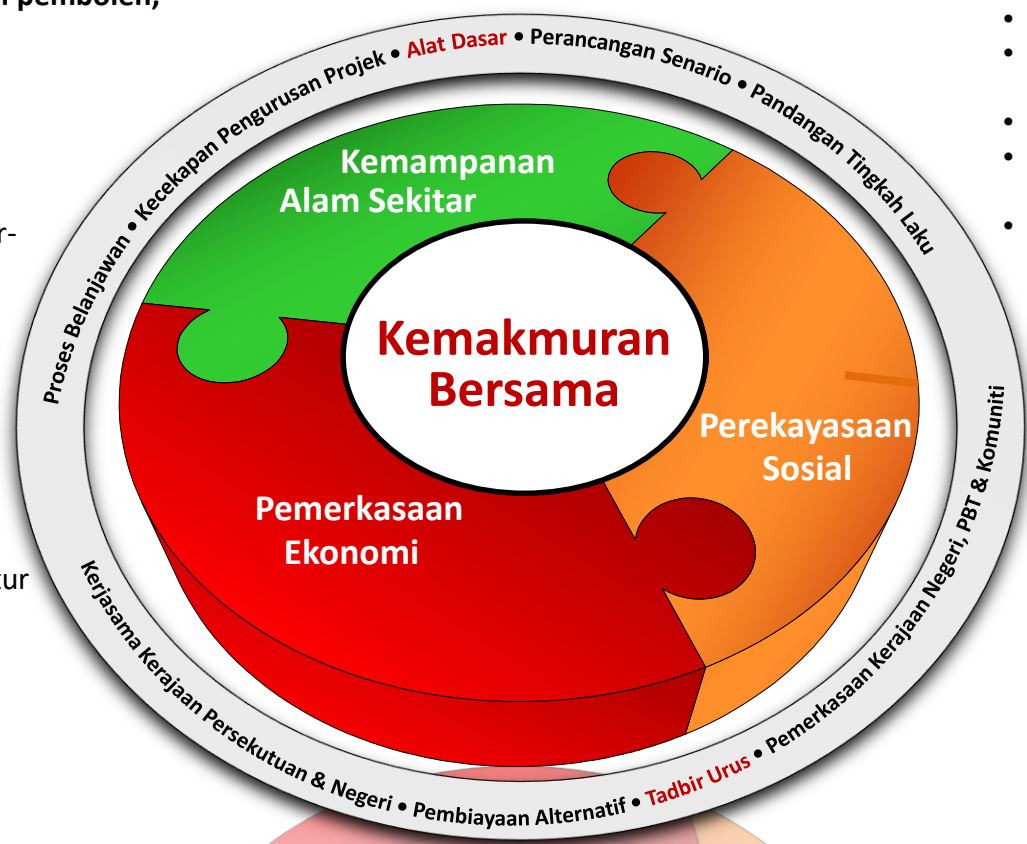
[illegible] pemboleh,

r-

kur

Proses Belanjawan • Kecekapan Pengurusan Projek • Alat Dasar • Perancangan Senario • Pandangan Tingkah Laku

Kemampanan Alam Sekitar

Kemakmuran Bersama

Perekayasaan Sosial

Pemerkasaan Ekonomi

Kerjasama Kerajaan Persekutuan & Negeri • Pembiayaan Alternatif • Tadbir Urus • Pemerkasaan Kerajaan Negeri, PBT & Komuniti